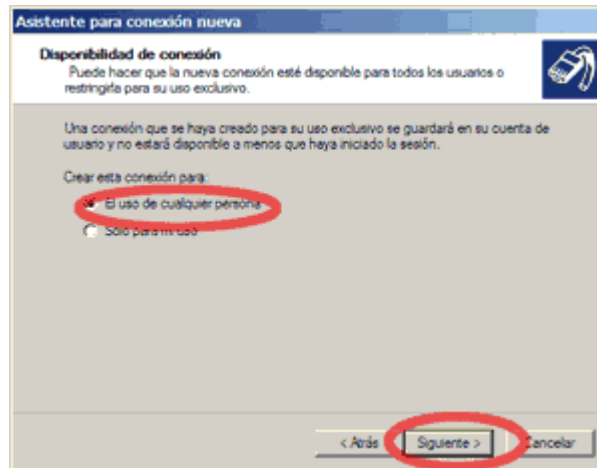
Asistente para conexión nueva

Disponibilidad de conexión
Puede hacer que la nueva conexión esté disponible para todos los usuarios o restringirla para su uso exclusivo.

Una conexión que se haya creado para su uso exclusivo se guardará en su cuenta de usuario y no estará disponible a menos que haya iniciado la sesión.

Crear esta conexión para:
El uso de cualquier persona
Sólo para mi uso

< Atrás
Siguiente >
Cancelar